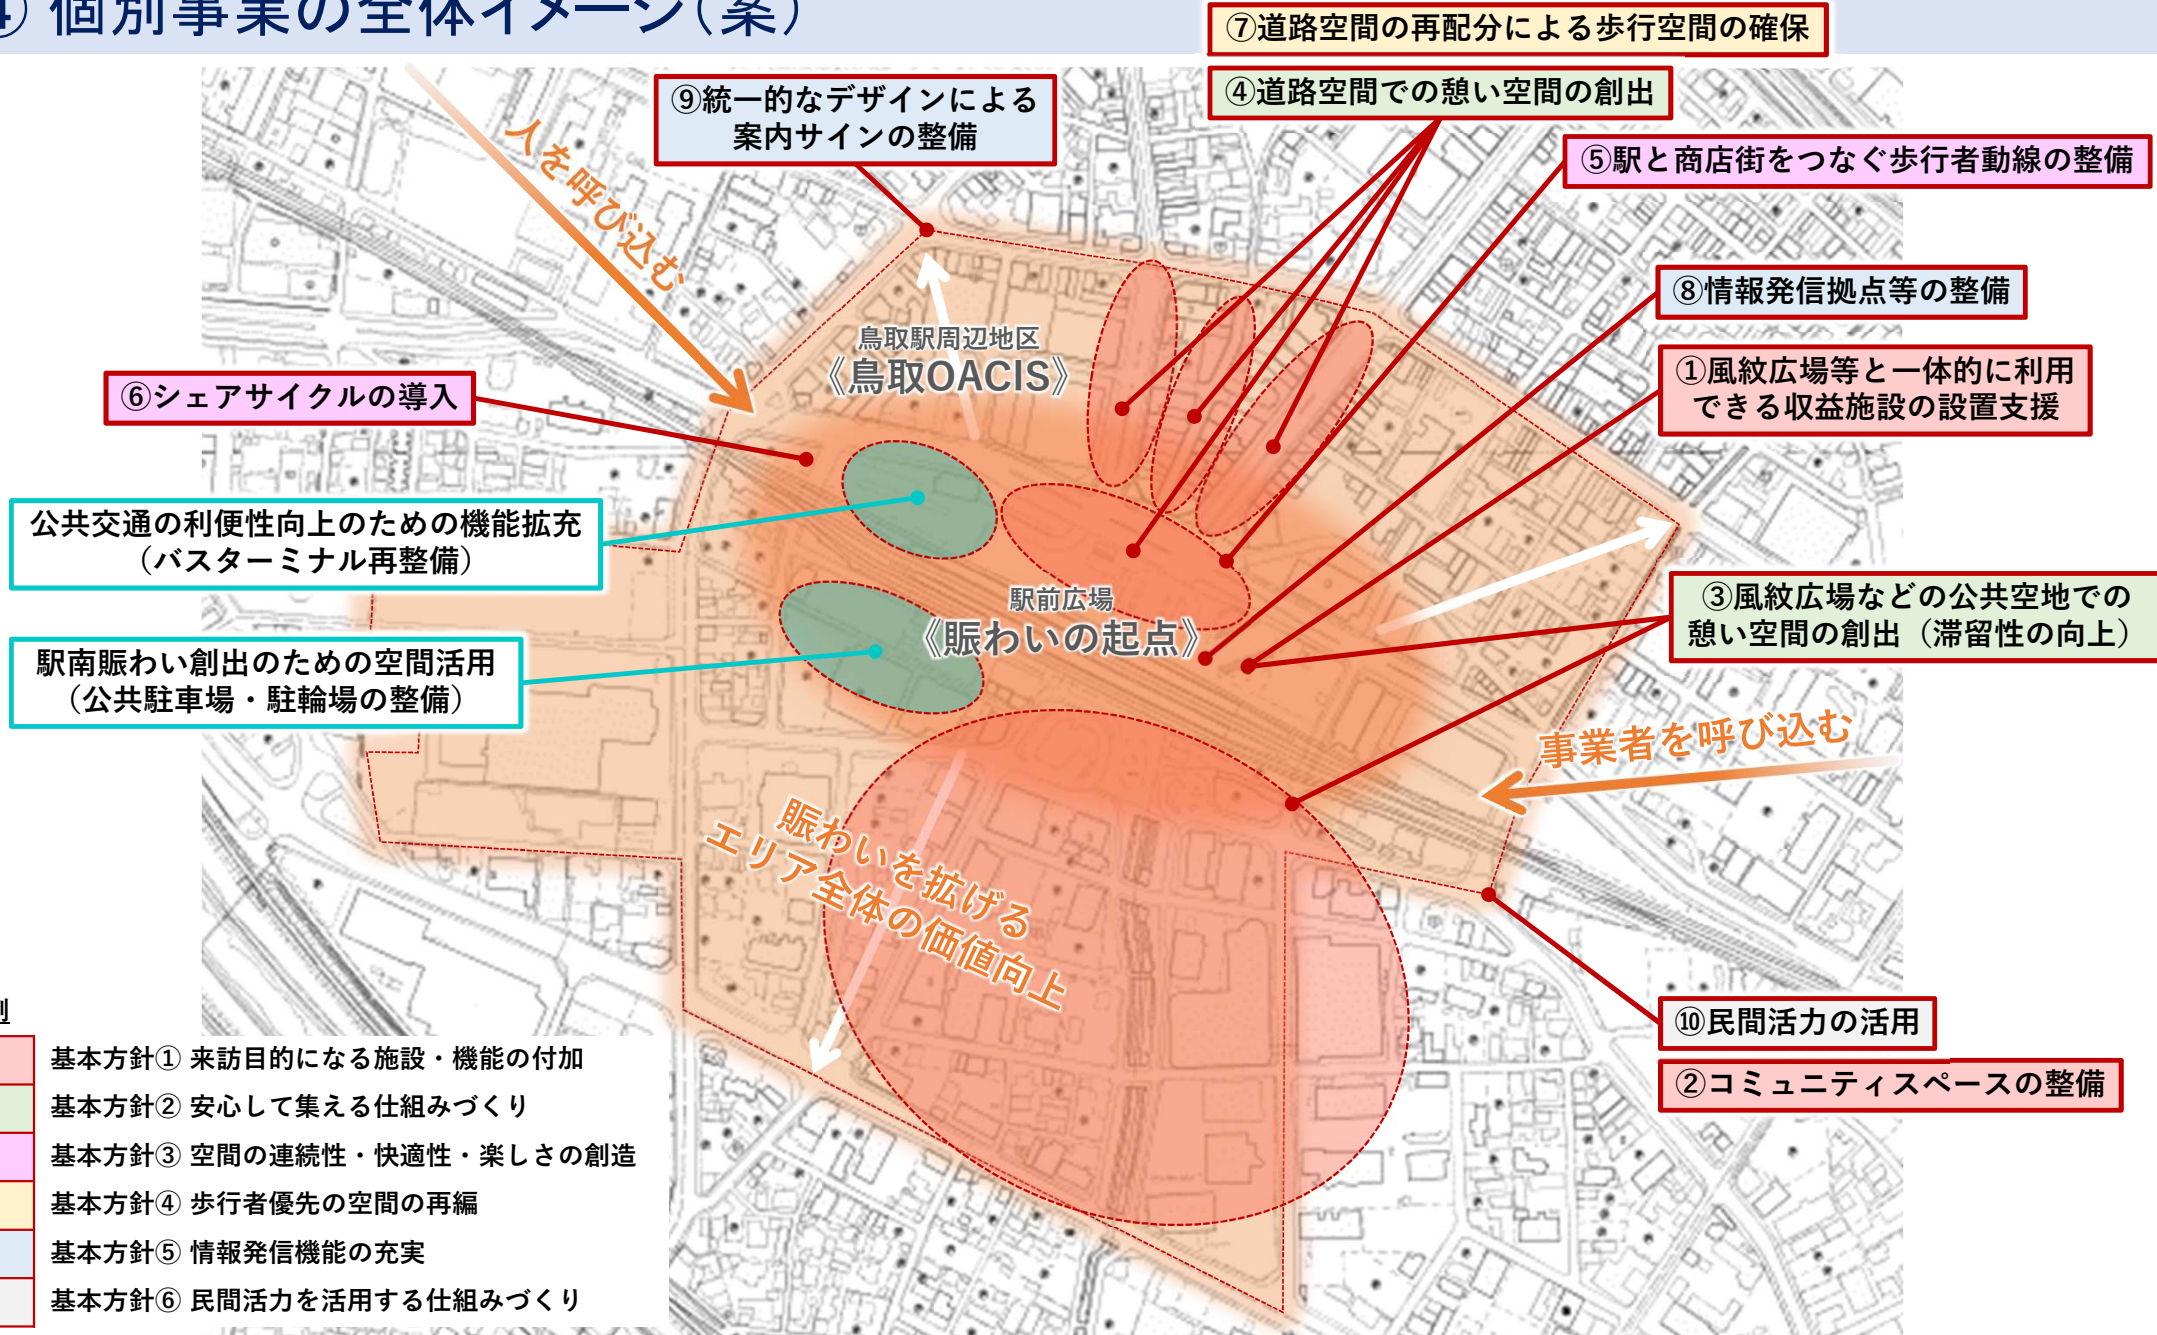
④ 個別事業の全体イメージ（案）

⑦道路空間の再配分による歩行空間の確保

④道路空間での憩い空間の創出

⑨統一的なデザインによる案内サインの整備

⑤駅と商店街をつなぐ歩行者動線の整備

人を呼び込む

⑧情報発信拠点等の整備

鳥取駅周辺地区
《鳥取OACIS》

①風紋広場等と一体的に利用できる収益施設の設置支援

⑥シェアサイクルの導入

公共交通の利便性向上のための機能拡充（バスターミナル再整備）

駅前広場
《賑わいの起点》

③風紋広場などの公共空地での憩い空間の創出（滞留性の向上）

駅南賑わい創出のための空間活用（公共駐車場・駐輪場の整備）

事業者を呼び込む

賑わいを拡げる
エリア全体の価値向上

⑩民間活力の活用

②コミュニティスペースの整備

例

基本方針① 来訪目的になる施設・機能の付加
基本方針② 安心して集える仕組みづくり
基本方針③ 空間の連続性・快適性・楽しさの創造
基本方針④ 歩行者優先の空間の再編
基本方針⑤ 情報発信機能の充実
基本方針⑥ 民間活力を活用する仕組みづくり